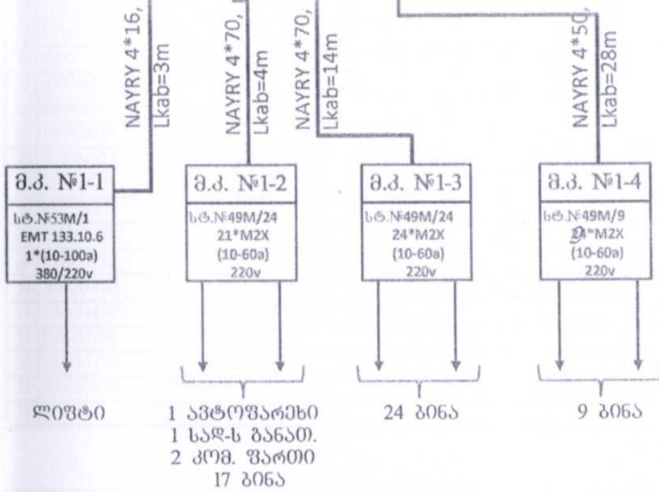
NAYRY 4*16,
Lkab=3m

NAYRY 4*70,
Lkab=4m

NAYRY 4*70,
Lkab=14m

NAYRY 4*50,
Lkab=28m

მ.კ. №1-1
სტ.№53M/1
EMT 133.10.6
1*(10-100a)
380/220v

მ.კ. №1-2
სტ.№49M/24
21*M2X
(10-60a)
220v

მ.კ. №1-3
სტ.№49M/24
24*M2X
(10-60a)
220v

მ.კ. №1-4
სტ.№49M/9
9*M2X
(10-60a)
220v

ლიფტი

1 ავტოფარეხი
1 სად-ს განათ.
2 კომ. ფართი
17 ბინა

24 ბინა

9 ბინა